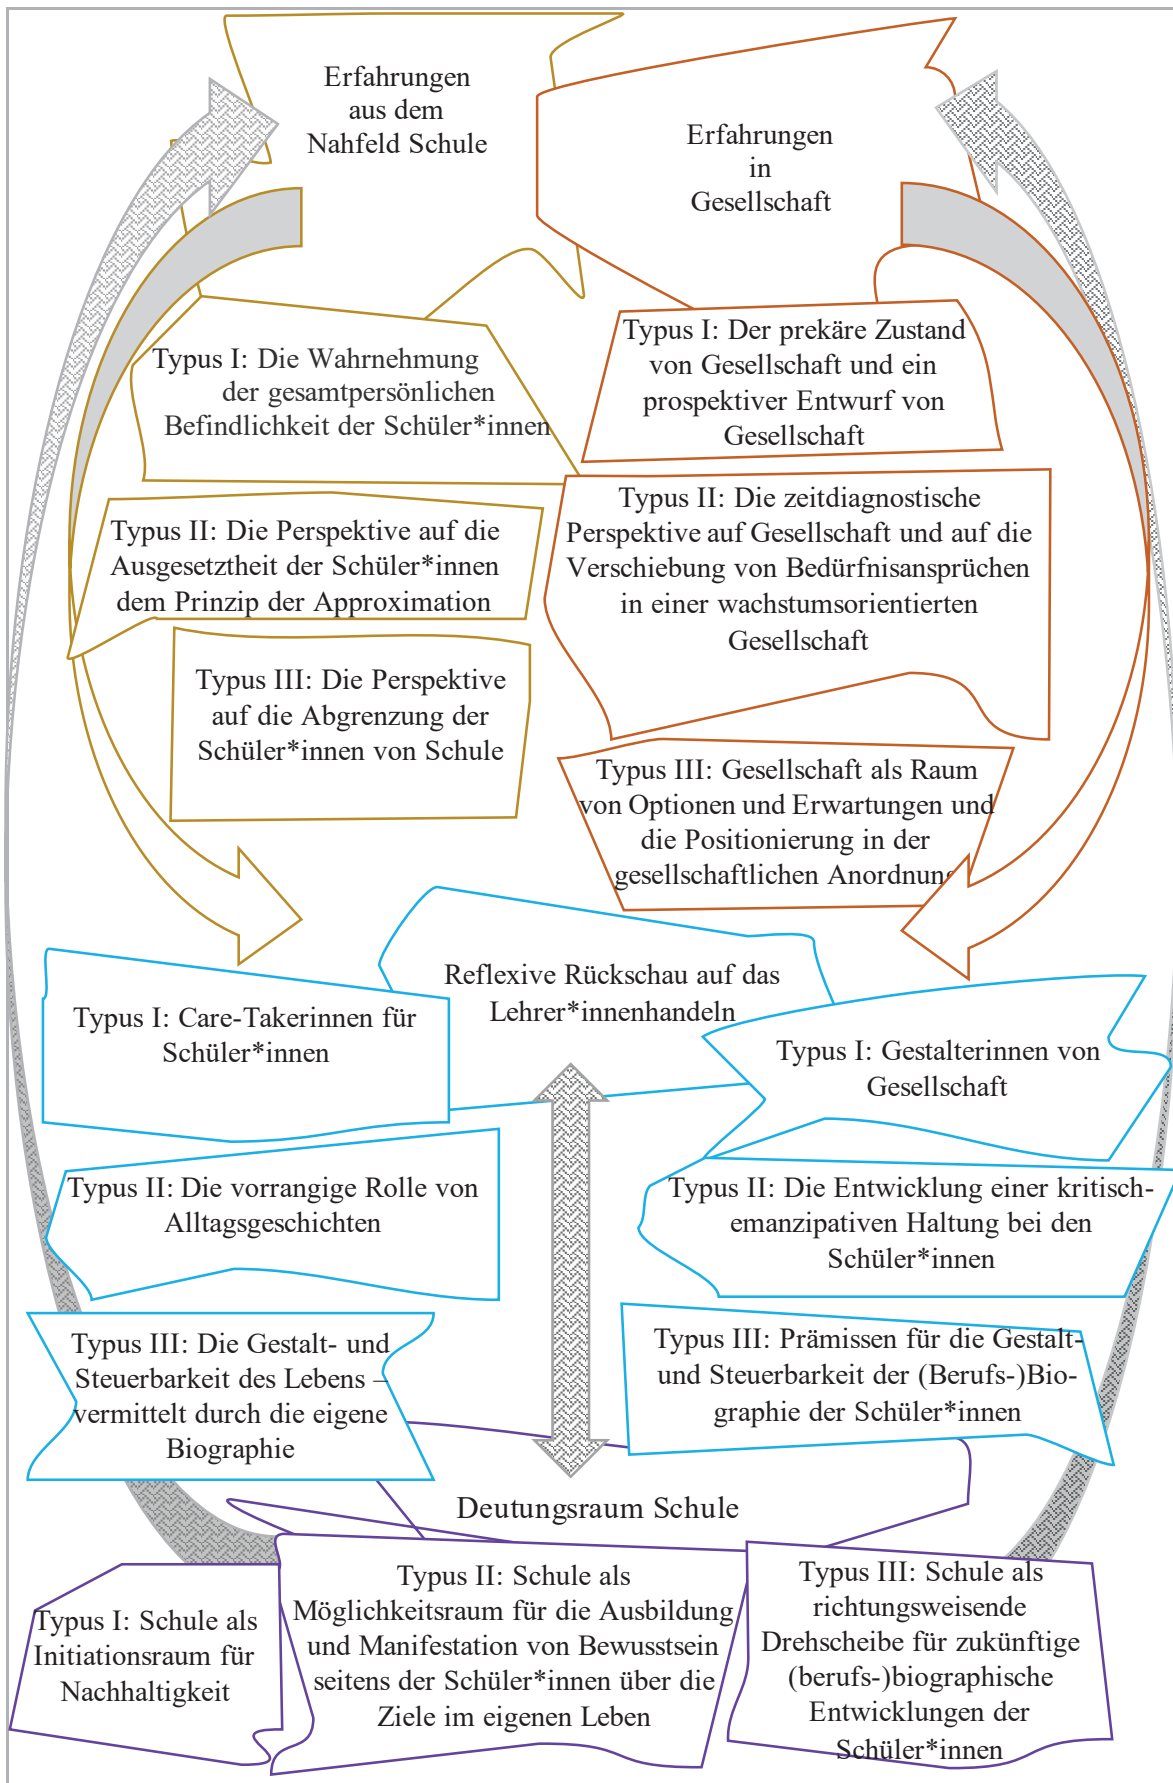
Erfahrungen aus dem Nahfeld Schule

Erfahrungen in Gesellschaft

Typus I: Die Wahrnehmung der gesamtpersönlichen Befindlichkeit der Schüler*innen

Typus I: Der prekäre Zustand von Gesellschaft und ein prospektiver Entwurf von Gesellschaft

Typus II: Die Perspektive auf die Ausgesetztheit der Schüler*innen dem Prinzip der Approximation

Typus II: Die zeitdiagnostische Perspektive auf Gesellschaft und auf die Verschiebung von Bedürfnisansprüchen in einer wachstumsorientierten Gesellschaft

Typus III: Die Perspektive auf die Abgrenzung der Schüler*innen von Schule

Typus III: Gesellschaft als Raum von Optionen und Erwartungen und die Positionierung in der gesellschaftlichen Anordnung

Reflexive Rückschau auf das Lehrer*innenhandeln

Typus I: Care-Takerinnen für Schüler*innen

Typus I: Gestalterinnen von Gesellschaft

Typus II: Die vorrangige Rolle von Alltagsgeschichten

Typus II: Die Entwicklung einer kritisch-emanzipativen Haltung bei den Schüler*innen

Typus III: Die Gestalt- und Steuerbarkeit des Lebens – vermittelt durch die eigene Biographie

Typus III: Prämissen für die Gestalt- und Steuerbarkeit der (Berufs-)Biographie der Schüler*innen

Deutungsraum Schule

Typus I: Schule als Initiationsraum für Nachhaltigkeit

Typus II: Schule als Möglichkeitsraum für die Ausbildung und Manifestation von Bewusstsein seitens der Schüler*innen über die Ziele im eigenen Leben

Typus III: Schule als richtungsweisende Drehscheibe für zukünftige (berufs-)biographische Entwicklungen der Schüler*innen